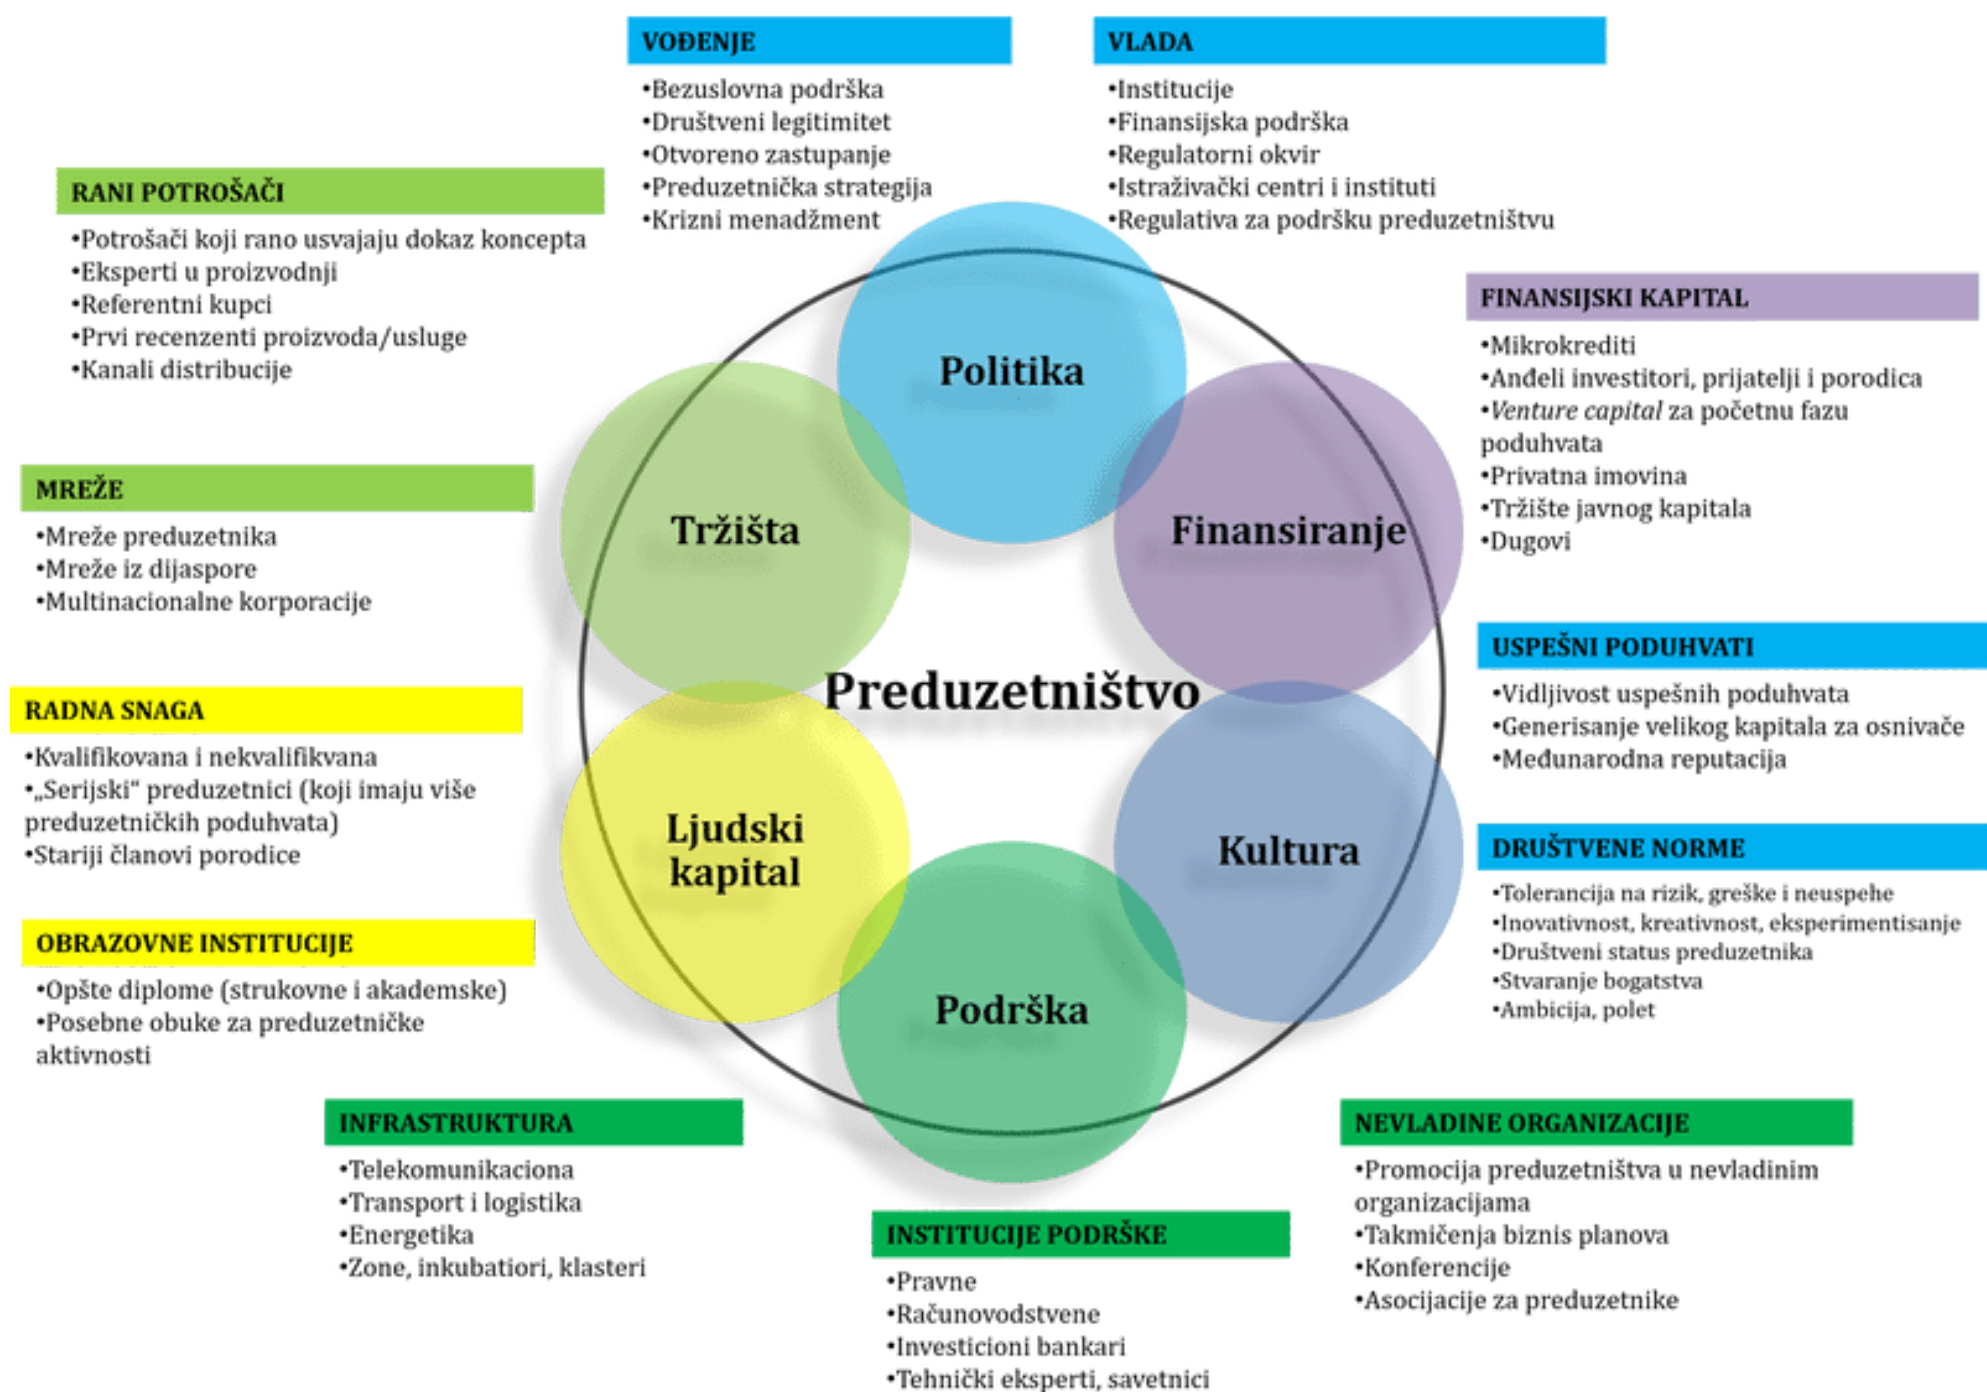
VOĐENJE
•Bezuslovna podrška
•Društveni legitimitet
•Otvoreno zastupanje
•Preduzetnička strategija
•Krizni menadžment

VLADA
•Institucije
•Finansijska podrška
•Regulatorni okvir
•Istraživački centri i instituti
•Regulativa za podršku preduzetništvu

RANI POTROŠAČI
•Potrošači koji rano usvajaju dokaz koncepta
•Eksperti u proizvodnji
•Referentni kupci
•Prvi recenzenti proizvoda/usluge
•Kanali distribucije

FINANSIJSKI KAPITAL
•Mikrokrediti
•Anđeli investitori, prijatelji i porodica
•*Venture capital* za početnu fazu poduhvata
•Privatna imovina
•Tržište javnog kapitala
•Dugovi

MREŽE
•Mreže preduzetnika
•Mreže iz dijaspore
•Multinacionalne korporacije

Politika
Tržišta
Finansiranje
Preduzetništvo
Ljudski kapital
Kultura
Podrška

USPEŠNI PODUHVATI
•Vidljivost uspešnih poduhvata
•Generisanje velikog kapitala za osnivače
•Međunarodna reputacija

RADNA SNAGA
•Kvalifikovana i nekvalifikvana
•„Serijski" preduzetnici (koji imaju više preduzetničkih poduhvata)
•Stariji članovi porodice

DRUŠTVENE NORME
•Tolerancija na rizik, greške i neuspehe
•Inovativnost, kreativnost, eksperimentisanje
•Društveni status preduzetnika
•Stvaranje bogatstva
•Ambicija, polet

OBRAZOVNE INSTITUCIJE
•Opšte diplome (strukovne i akademske)
•Posebne obuke za preduzetničke aktivnosti

INFRASTRUKTURA
•Telekomunikaciona
•Transport i logistika
•Energetika
•Zone, inkubatiori, klasteri

NEVLADINE ORGANIZACIJE
•Promocija preduzetništva u nevladinim organizacijama
•Takmičenja biznis planova
•Konferencije
•Asocijacije za preduzetnike

INSTITUCIJE PODRŠKE
•Pravne
•Računovodstvene
•Investicioni bankari
•Tehnički eksperti, savetnici